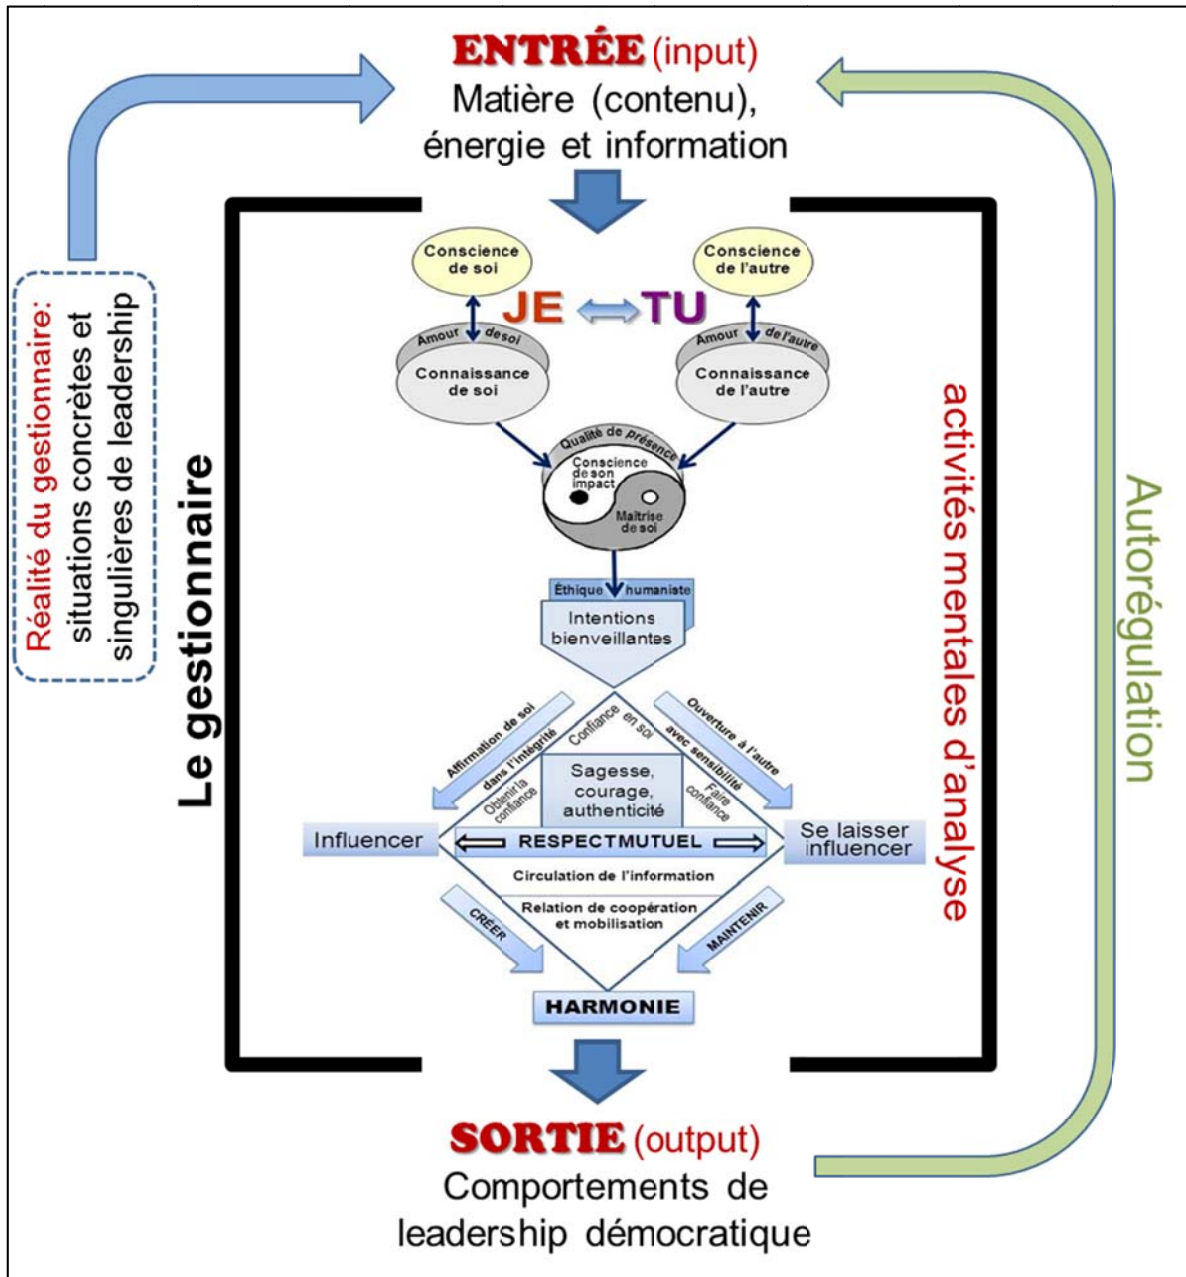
ENTRÉE (input)
Matière (contenu), énergie et information

Réalité du gestionnaire: situations concrètes et singulières de leadership

Le gestionnaire

Conscience de soi

Conscience de l'autre

JE TU

Amour de soi

Amour de l'autre

Connaissance de soi

Connaissance de l'autre

Qualité de présence

Conscience de son impact

Maîtrise de soi

Éthique humaniste

Intentions bienveillantes

Affirmation de soi dans l'intégrité

Confiance en soi

Ouverture à l'autre avec sensibilité

Obtenir la confiance

Sagesse, courage, authenticité

Faire confiance

Influencer

RESPECT MUTUEL

Se laisser influencer

Circulation de l'information

Relation de coopération et mobilisation

CRÉER

MAINTENIR

HARMONIE

activités mentales d'analyse

Autorégulation

SORTIE (output)
Comportements de leadership démocratique